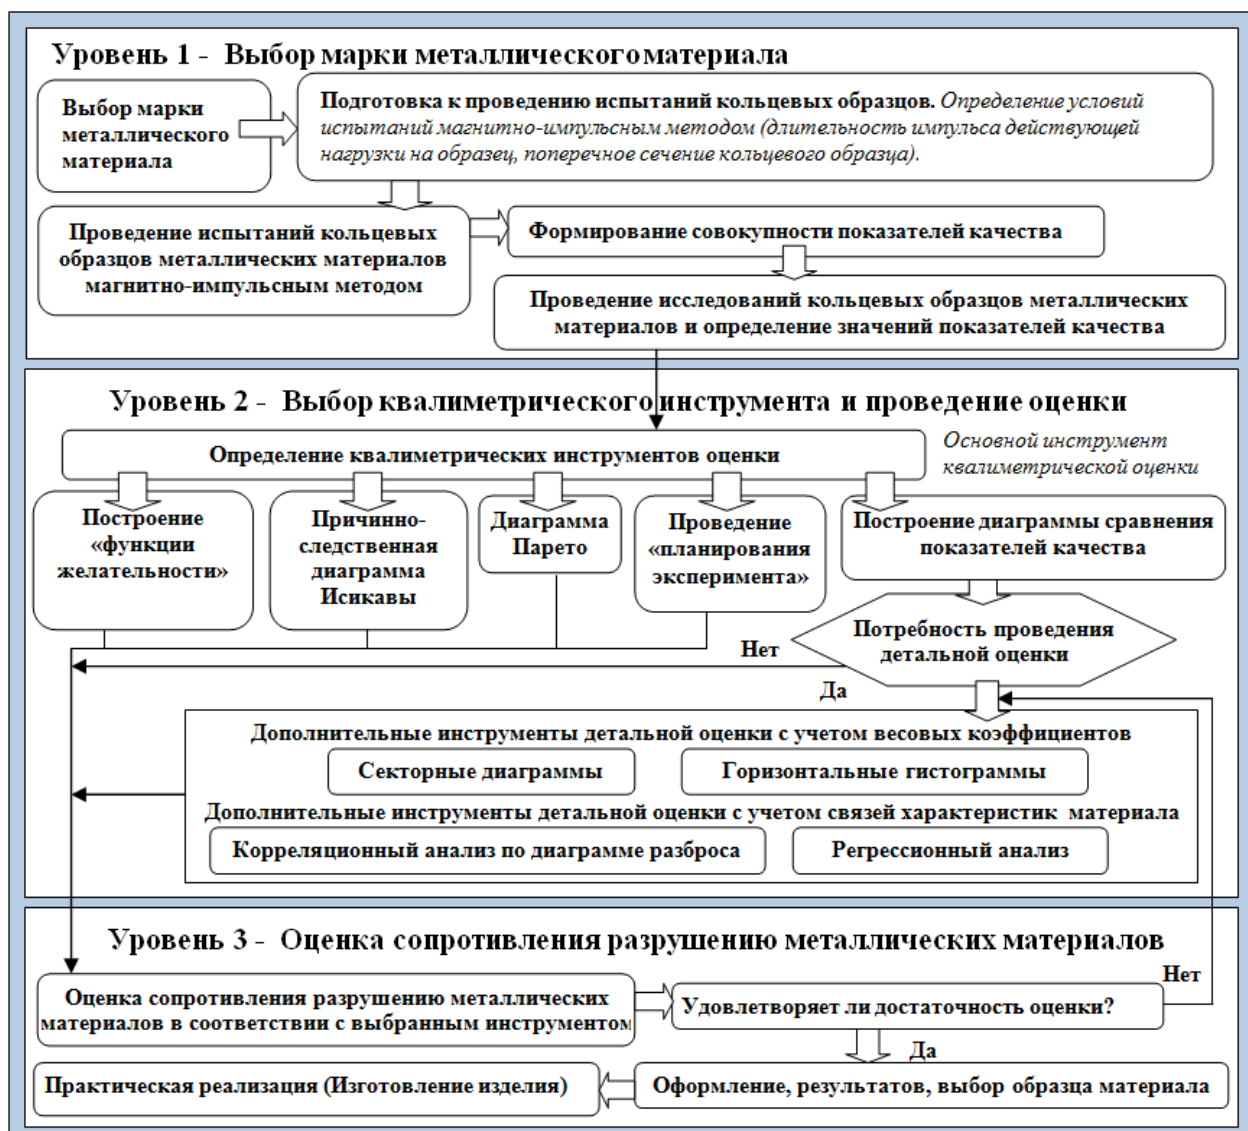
Уровень 1 - Выбор марки металлического материала

Выбор марки металлического материала

Подготовка к проведению испытаний кольцевых образцов. Определение условий испытаний магнитно-импульсным методом (длительность импульса действующей нагрузки на образец, поперечное сечение кольцевого образца).

Проведение испытаний кольцевых образцов металлических материалов магнитно-импульсным методом

Формирование совокупности показателей качества

Проведение исследований кольцевых образцов металлических материалов и определение значений показателей качества

Уровень 2 - Выбор квалиметрического инструмента и проведение оценки

Определение квалиметрических инструментов оценки

Основной инструмент квалиметрической оценки

Построение «функции желательности»

Причинно-следственная диаграмма Исикавы

Диаграмма Парето

Проведение «планирования эксперимента»

Построение диаграммы сравнения показателей качества

Потребность проведения детальной оценки

Нет

Да

Дополнительные инструменты детальной оценки с учетом весовых коэффициентов

Секторные диаграммы

Горизонтальные гистограммы

Дополнительные инструменты детальной оценки с учетом связей характеристик материала

Корреляционный анализ по диаграмме разброса

Регрессионный анализ

Уровень 3 - Оценка сопротивления разрушению металлических материалов

Нет

Оценка сопротивления разрушению металлических материалов в соответствии с выбранным инструментом

Удовлетворяет ли достаточность оценки?

Да

Практическая реализация (Изготовление изделия)

Оформление, результатов, выбор образца материала